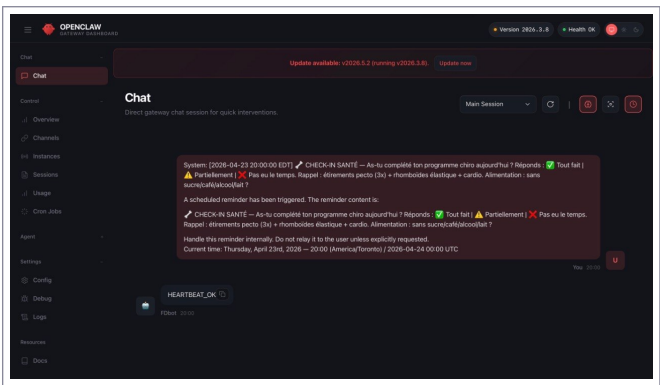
OPENCLAW
GATEWAY DASHBOARD

Version 2026.3.8 Health OK

Chat
Chat

Update available: v2026.5.2 (running v2026.3.8). Update now

Control
Overview
Channels
Instances
Sessions
Usage
Cron Jobs

Agent

Settings
Config
Debug
Logs

Resources
Docs

Chat
Direct gateway chat session for quick interventions.

Main Session

System: [2026-04-23 20:00:00 EDT] 🩺 CHECK-IN SANTÉ — As-tu complété ton programme chiro aujourd'hui ? Réponds : ✅ Tout fait | ⚠️ Partiellement | ❌ Pas eu le temps. Rappel : étirements pecto (3x) + rhomboïdes élastique + cardio. Alimentation : sans sucre/café/alcool/lait ?

A scheduled reminder has been triggered. The reminder content is:

🩺 CHECK-IN SANTÉ — As-tu complété ton programme chiro aujourd'hui ? Réponds : ✅ Tout fait | ⚠️ Partiellement | ❌ Pas eu le temps. Rappel : étirements pecto (3x) + rhomboïdes élastique + cardio. Alimentation : sans sucre/café/alcool/lait ?

Handle this reminder internally. Do not relay it to the user unless explicitly requested.
Current time: Thursday, April 23rd, 2026 — 20:00 (America/Toronto) / 2026-04-24 00:00 UTC

You 20:00

U

HEARTBEAT_OK

FDbot 20:00